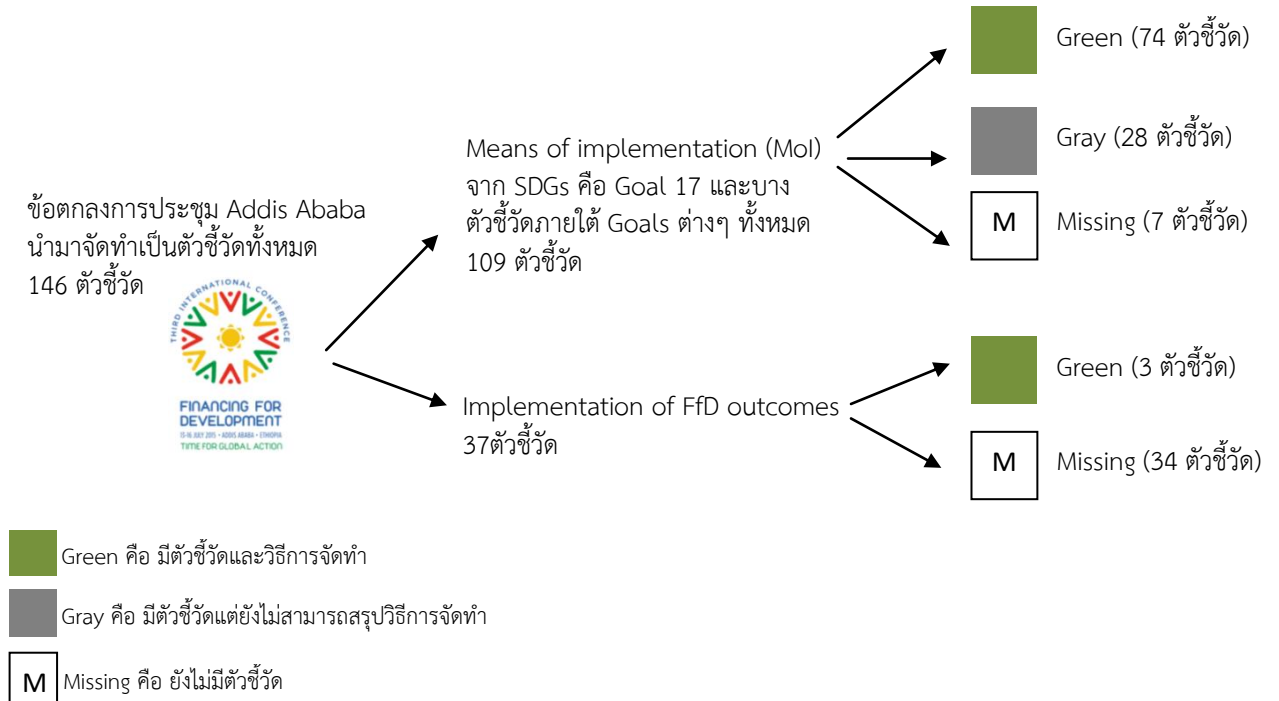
ข้อตกลงการประชุม Addis Ababa นำมาจัดทำเป็นตัวชี้วัดทั้งหมด 146 ตัวชี้วัด

THIRD INTERNATIONAL CONFERENCE
FINANCING FOR DEVELOPMENT
13-16 JULY 2015 • ADDIS ABABA • ETHIOPIA
TIME FOR GLOBAL ACTION

Means of implementation (MoI) จาก SDGs คือ Goal 17 และบางตัวชี้วัดภายใต้ Goals ต่างๆ ทั้งหมด 109 ตัวชี้วัด

Green (74 ตัวชี้วัด)

Gray (28 ตัวชี้วัด)

M Missing (7 ตัวชี้วัด)

Implementation of FfD outcomes 37ตัวชี้วัด

Green (3 ตัวชี้วัด)

M Missing (34 ตัวชี้วัด)

Green คือ มีตัวชี้วัดและวิธีการจัดทำ

Gray คือ มีตัวชี้วัดแต่ยังไม่สามารถสรุปวิธีการจัดทำ

M Missing คือ ยังไม่มีตัวชี้วัด